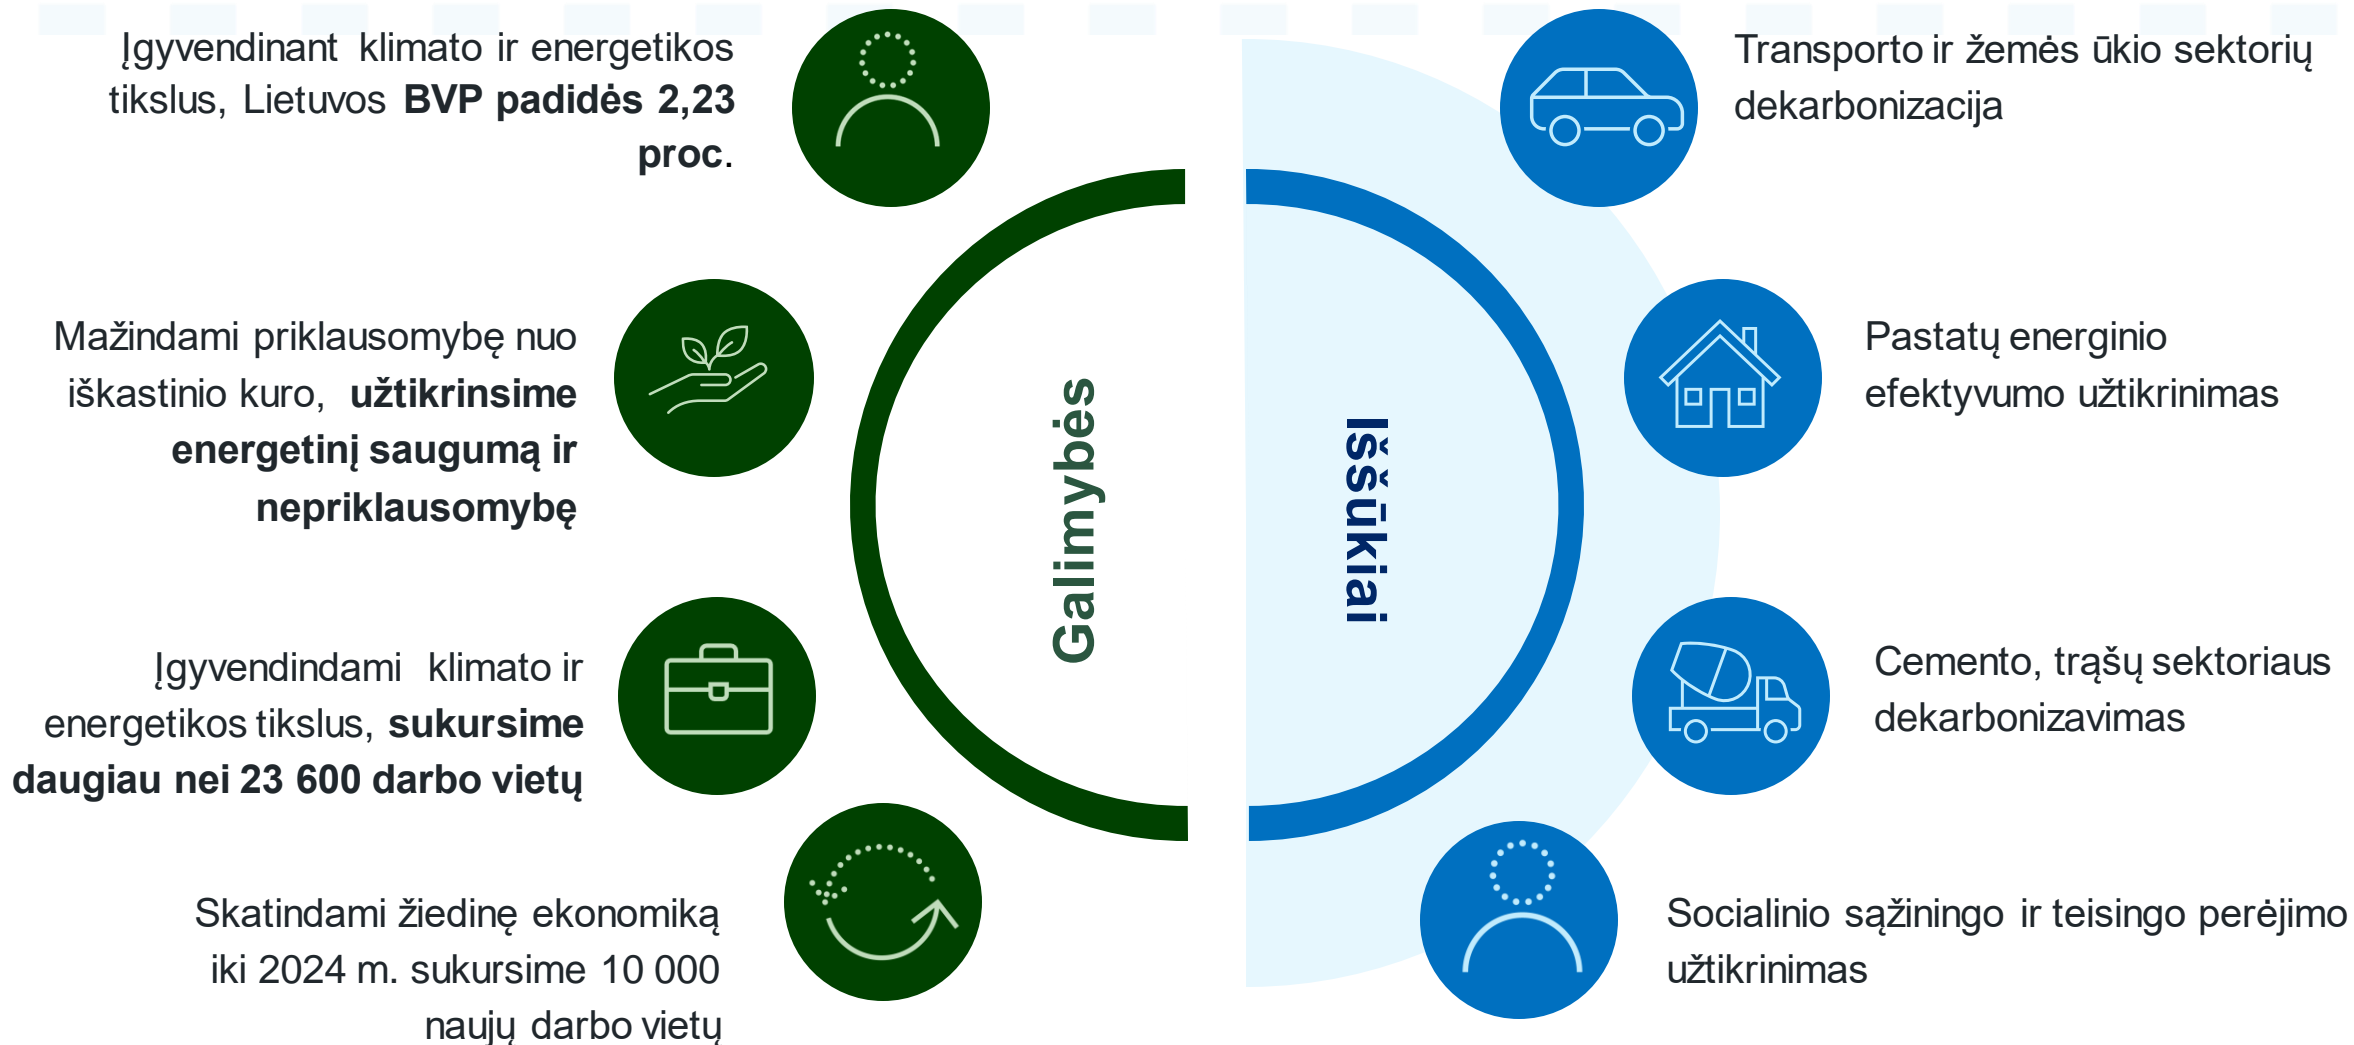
Įgyvendinant klimato ir energetikos tikslus, Lietuvos **BVP padidės 2,23 proc.**

Mažindami priklausomybę nuo iškastinio kuro, **užtikrinsime energetinį saugumą ir nepriklausomybę**

Įgyvendindami klimato ir energetikos tikslus, **sukursime daugiau nei 23 600 darbo vietų**

Skatindami žiedinę ekonomiką iki 2024 m. sukursime 10 000 naujų darbo vietų

Galimybės

Iššūkiai

Transporto ir žemės ūkio sektorių dekarbonizacija

Pastatų energinio efektyvumo užtikrinimas

Cemento, trąšų sektoriaus dekarbonizavimas

Socialinio sąžiningo ir teisingo perėjimo užtikrinimas